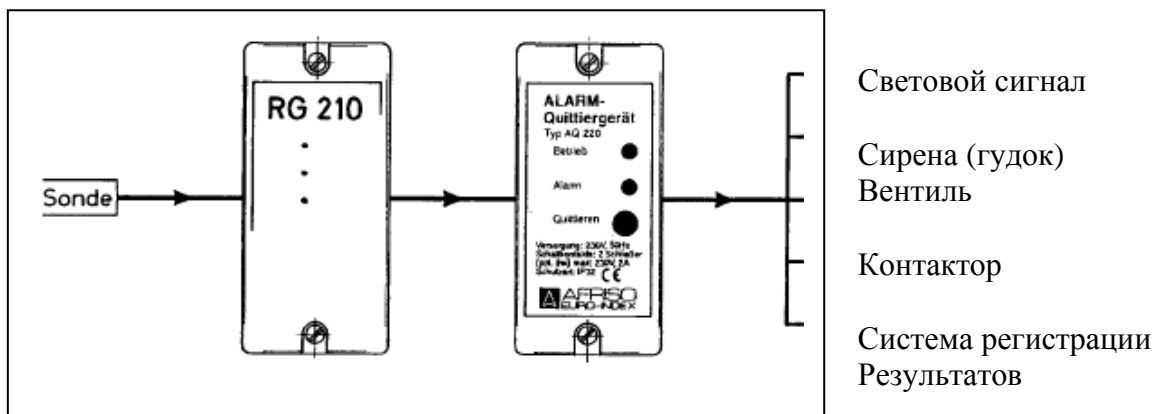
Sonde

RG 210

ALARM-Quittiergerät
Typ AQ 220

Betrieb

Alarm

Quittieren

Versorgung: 230V, 50Hz
Schaltkontakte: 2 Schalter
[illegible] max: 230V 2A
Schutzart: IP32 CE

AFRISO EURO-INDEX

Световой сигнал

Сирена (гудок)
Вентиль

Контактор

Система регистрации
Результатов